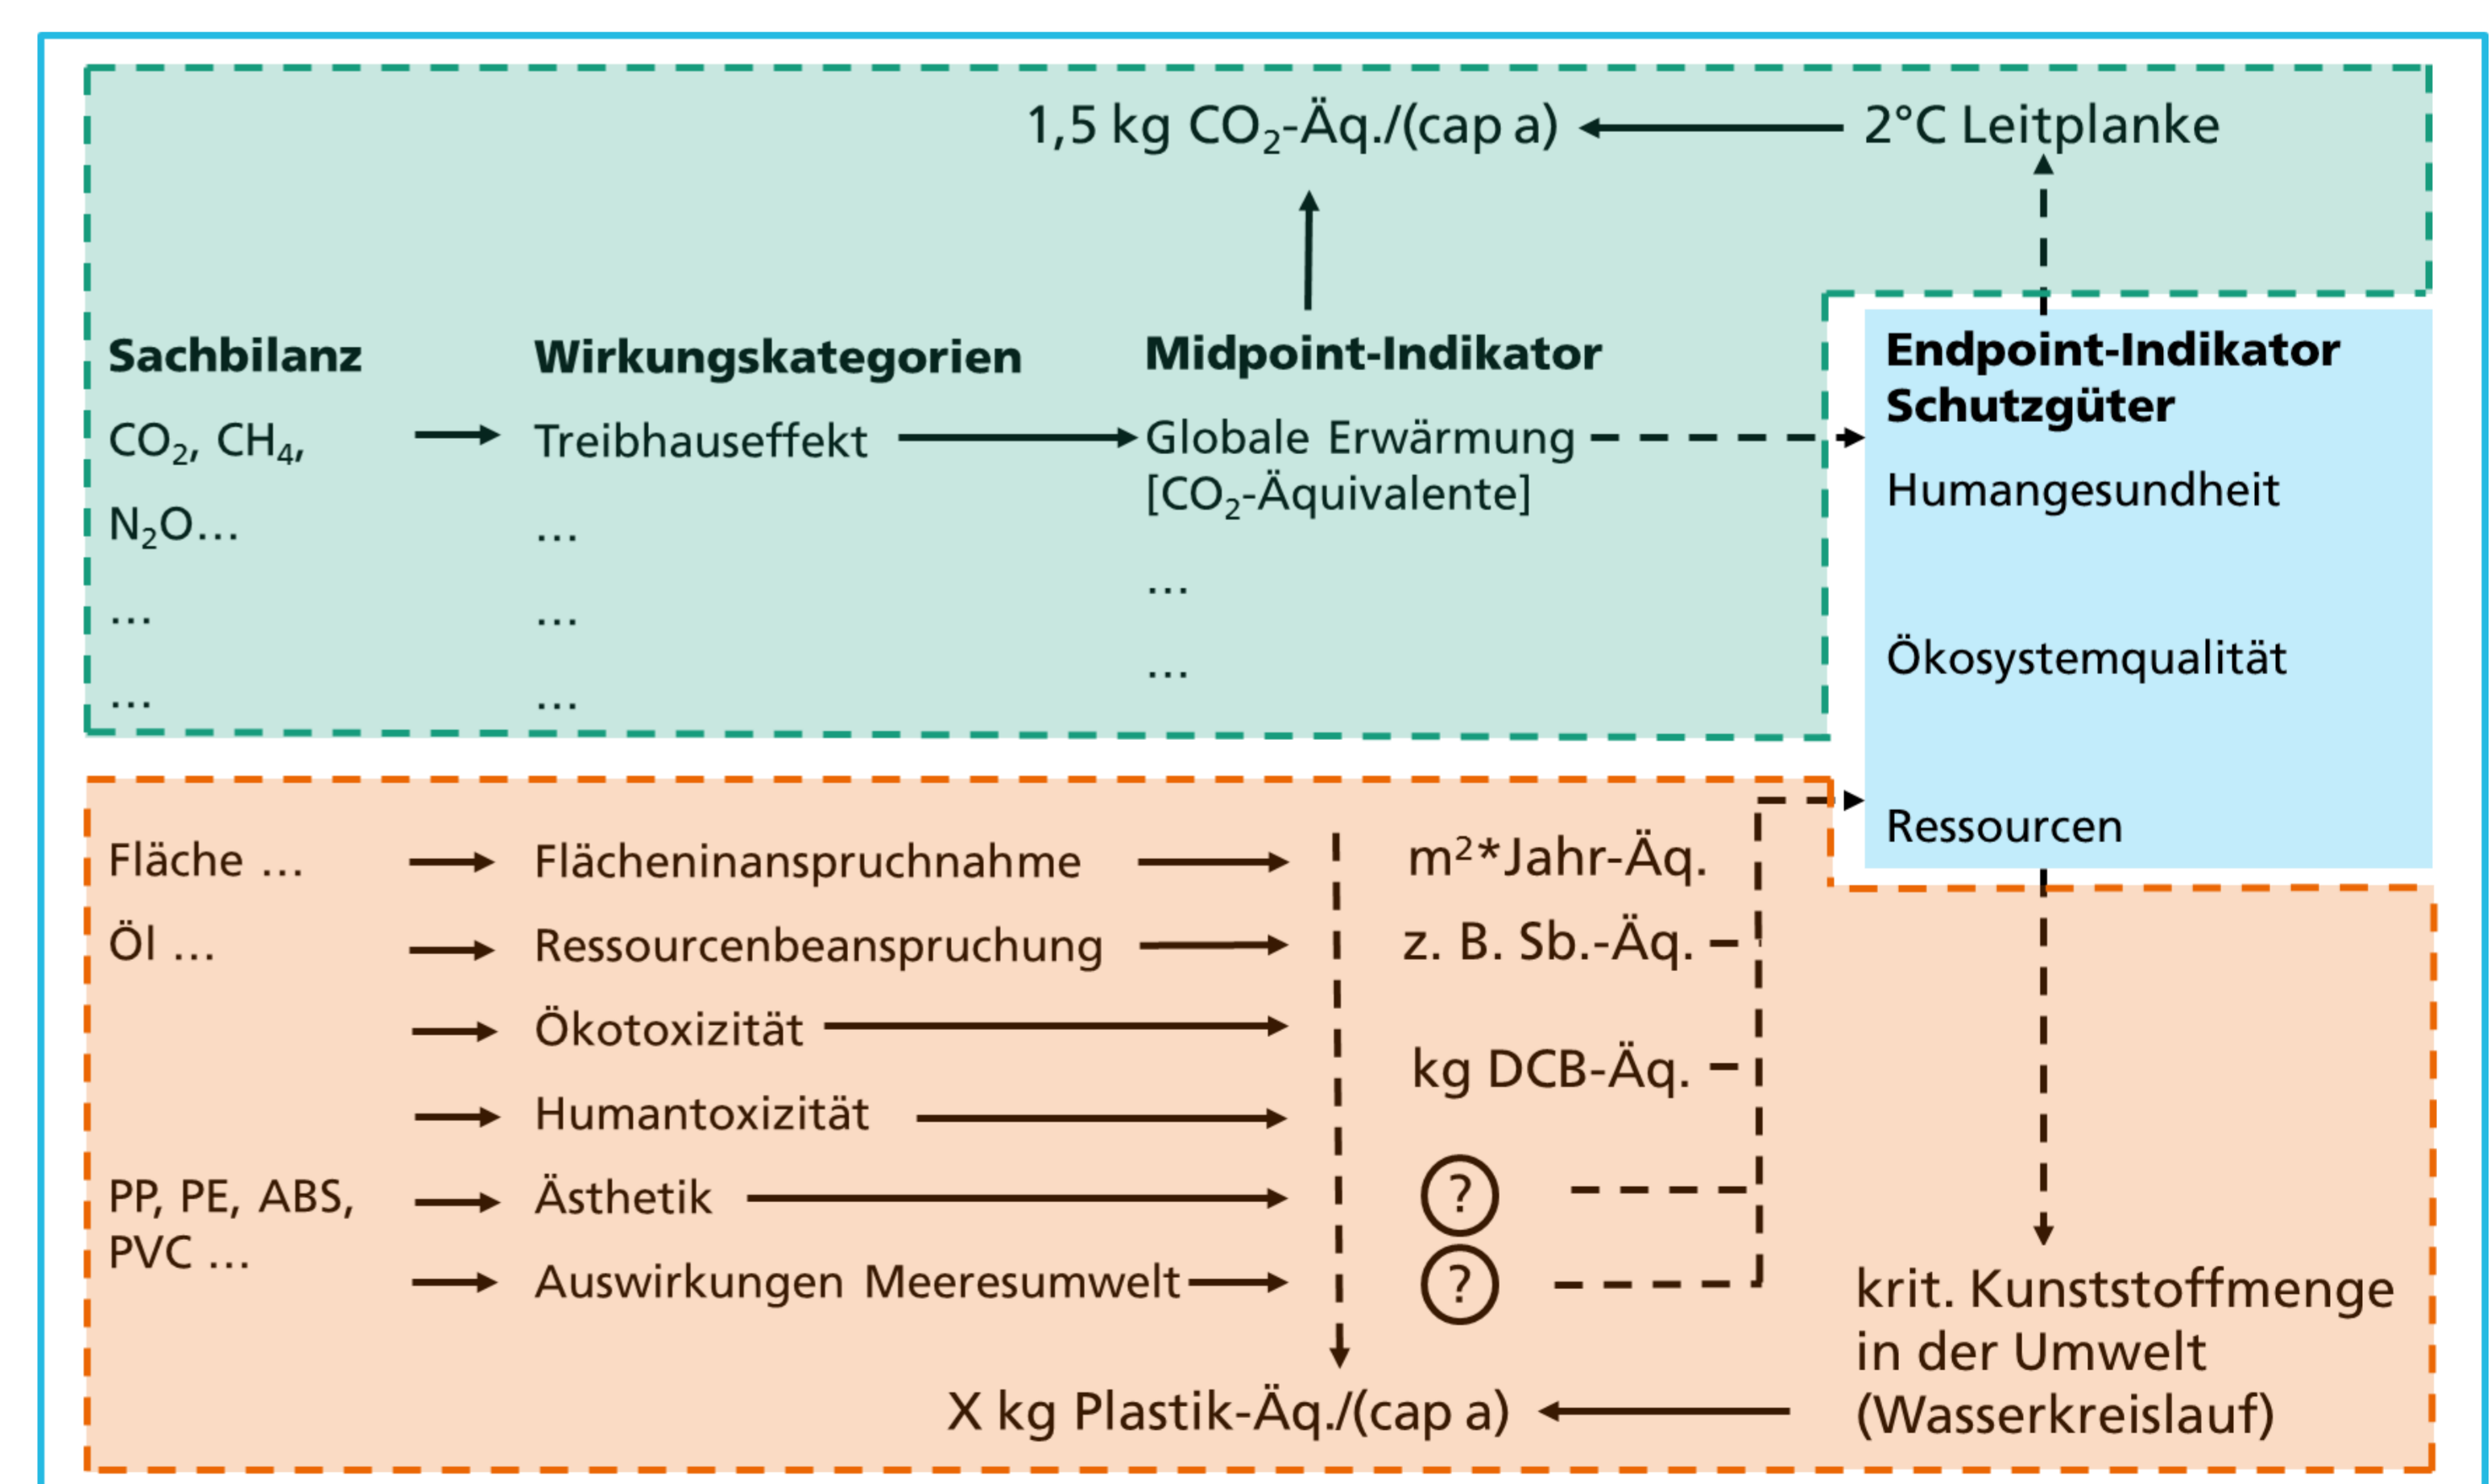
1,5 kg $CO_2$-Äq./(cap a)

2°C Leitplanke

**Sachbilanz**

$CO_2$, $CH_4$,

$N_2O$…

…

…

**Wirkungskategorien**

Treibhauseffekt

…

…

…

**Midpoint-Indikator**

Globale Erwärmung [$CO_2$-Äquivalente]

…

…

**Endpoint-Indikator Schutzgüter**

Humangesundheit

Ökosystemqualität

Ressourcen

Fläche …

Öl …

PP, PE, ABS, PVC …

Flächeninanspruchnahme

Ressourcenbeanspruchung

Ökotoxizität

Humantoxizität

Ästhetik

Auswirkungen Meeresumwelt

$m^2$*Jahr-Äq.

z. B. Sb.-Äq.

kg DCB-Äq.

?

?

krit. Kunststoffmenge in der Umwelt (Wasserkreislauf)

X kg Plastik-Äq./(cap a)